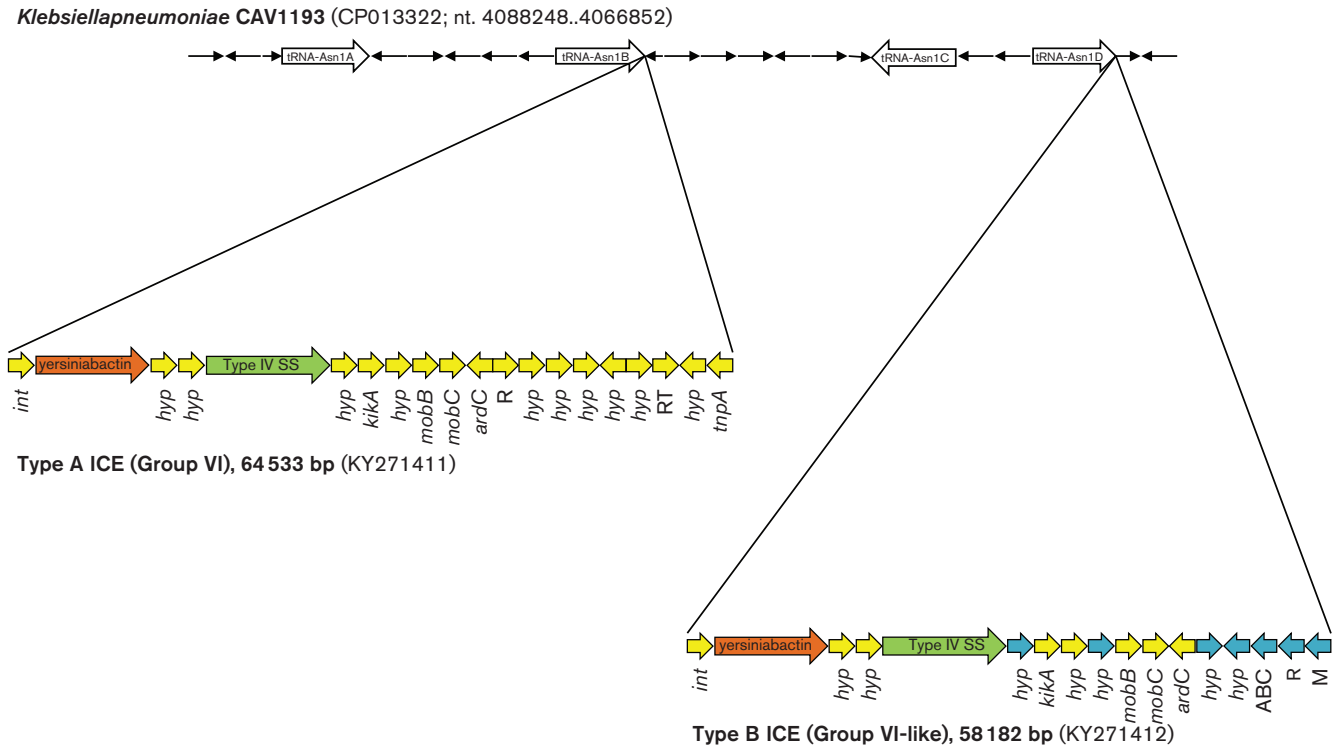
Klebsiellapneumoniae CAV1193 (CP013322; nt. 4088248..4066852)

tRNA-Asn1A tRNA-Asn1B tRNA-Asn1C tRNA-Asn1D

yersiniabactin Type IV SS

int hyp hyp hyp kikA hyp mobB mobC ardC R hyp hyp hyp hyp RT hyp tnpA

Type A ICE (Group VI), 64 533 bp (KY271411)

yersiniabactin Type IV SS

int hyp hyp hyp kikA hyp hyp mobB mobC ardC hyp hyp ABC R M

Type B ICE (Group VI-like), 58 182 bp (KY271412)